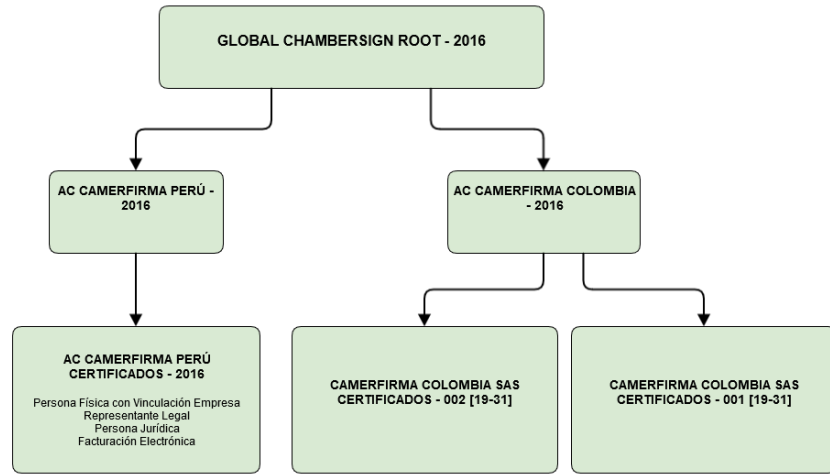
GLOBAL CHAMBERSIGN ROOT - 2016

AC CAMERFIRMA PERÚ - 2016

AC CAMERFIRMA COLOMBIA - 2016

AC CAMERFIRMA PERÚ CERTIFICADOS - 2016

Persona Física con Vinculación Empresa
Representante Legal
Persona Jurídica
Facturación Electrónica

CAMERFIRMA COLOMBIA SAS CERTIFICADOS - 002 [19-31]

CAMERFIRMA COLOMBIA SAS CERTIFICADOS - 001 [19-31]